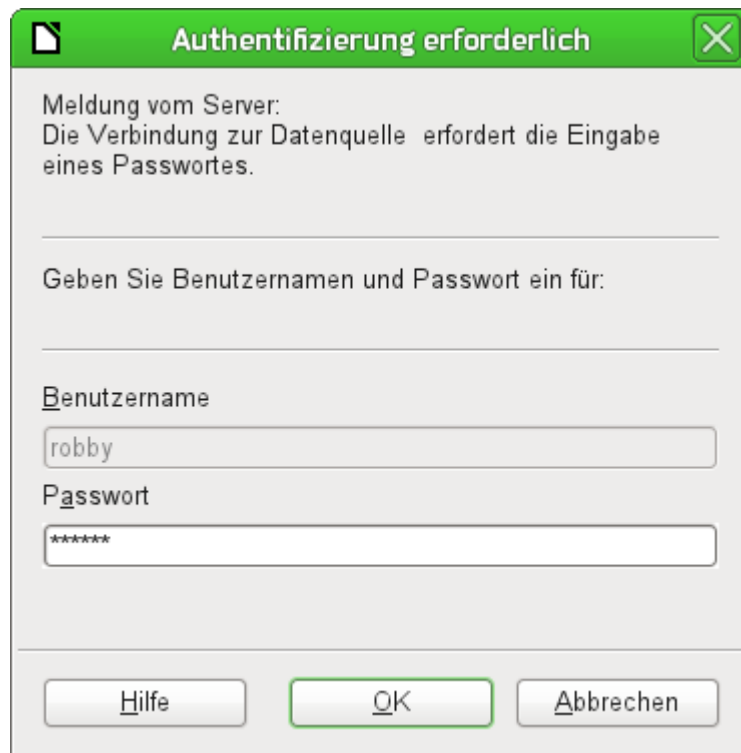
Authentifizierung erforderlich

Meldung vom Server:
Die Verbindung zur Datenquelle erfordert die Eingabe eines Passwortes.

Geben Sie Benutzernamen und Passwort ein für:

Benutzername

robby

Passwort

******

Hilfe

OK

Abbrechen